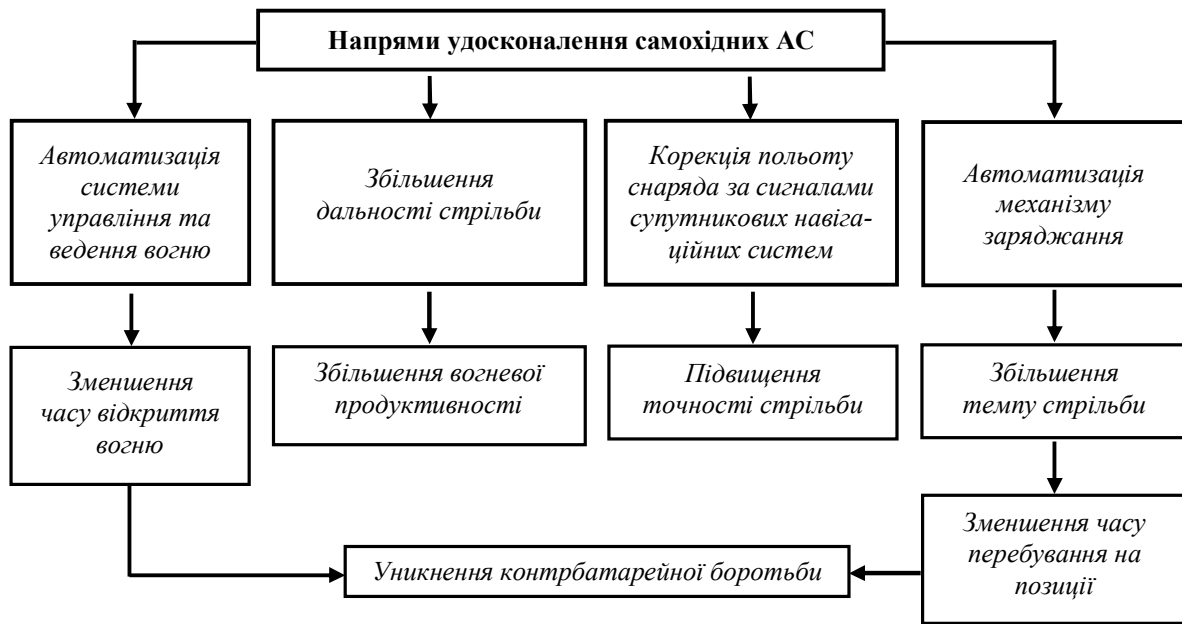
Напрями удосконалення самохідних АС

Автоматизація системи управління та ведення вогню

Збільшення дальності стрільби

Корекція польоту снаряда за сигналами супутникових навігаційних систем

Автоматизація механізму заряджання

Зменшення часу відкриття вогню

Збільшення вогневої продуктивності

Підвищення точності стрільби

Збільшення темпу стрільби

Зменшення часу перебування на позиції

Уникнення контрбатарейної боротьби